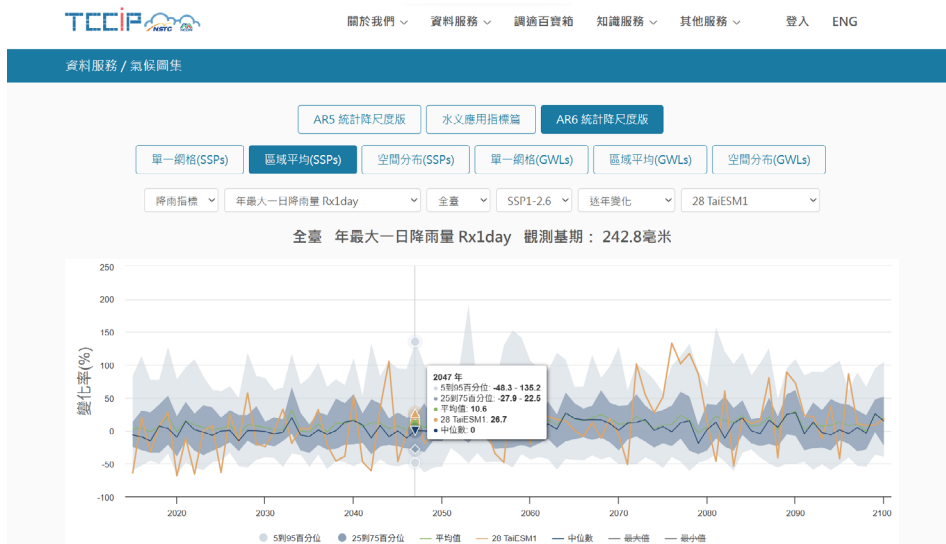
TCCIP NSTC

關於我們 資料服務 調適百寶箱 知識服務 其他服務 登入 ENG

資料服務 / 氣候圖集

AR5 統計降尺度版 水文應用指標篇 AR6 統計降尺度版

單一網格(SSPs) 區域平均(SSPs) 空間分布(SSPs) 單一網格(GWLs) 區域平均(GWLs) 空間分布(GWLs)

降雨指標 年最大一日降雨量 Rx1day 全臺 SSP1-2.6 逐年變化 28 TaiESM1

全臺 年最大一日降雨量 Rx1day 觀測基期： 242.8毫米

變化率(%)

250
200
150
100
50
0
-50
-100

2020 2030 2040 2050 2060 2070 2080 2090 2100

2047 年
5到95百分位: -48.3 - 135.2
25到75百分位: -27.9 - 22.5
平均值: 10.6
28 TaiESM1: 26.7
中位數: 0

5到95百分位 25到75百分位 平均值 28 TaiESM1 中位數 最大值 最小值